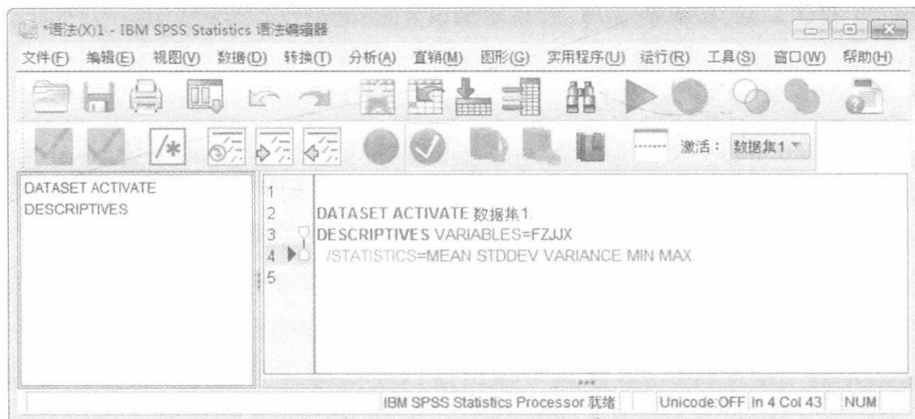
*语法(X)1 - IBM SPSS Statistics 语法编辑器

文件(F) 编辑(E) 视图(V) 数据(D) 转换(T) 分析(A) 直销(M) 图形(G) 实用程序(U) 运行(R) 工具(S) 窗口(W) 帮助(H)

/* 激活: 数据集1

DATASET ACTIVATE
DESCRIPTIVES

1
2 DATASET ACTIVATE 数据集1.
3 DESCRIPTIVES VARIABLES=FZJJX
4 /STATISTICS=MEAN STDDEV VARIANCE MIN MAX.
5

IBM SPSS Statistics Processor 就绪 Unicode:OFF In 4 Col 43 NUM